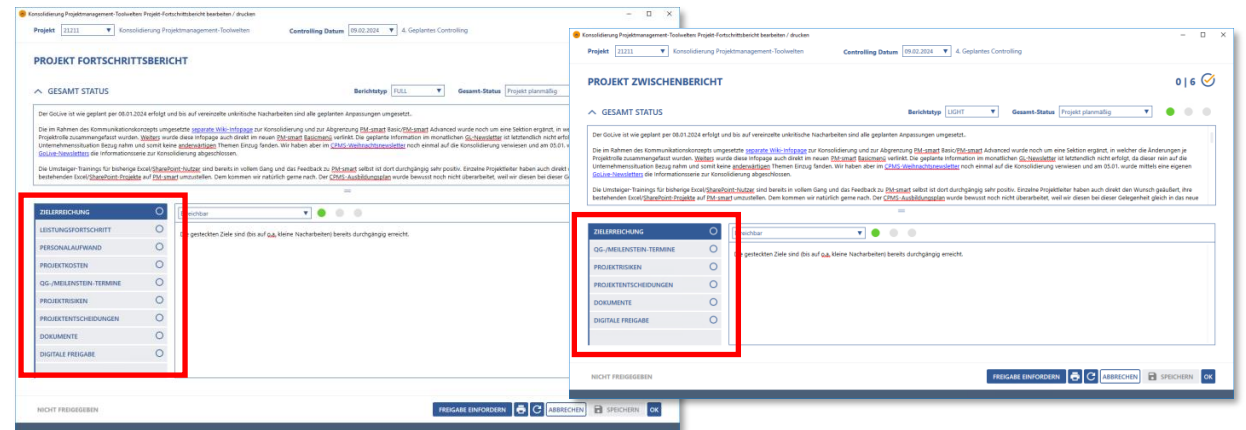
Konsolidierung Projektmanagement-Toolwelten Projekt-Fortschrittsbericht bearbeiten / drucken

Projekt 21211 Konsolidierung Projektmanagement-Toolwelten Controlling Datum 09.02.2024 4. Geplantes Controlling

PROJEKT FORTSCHRITTSBERICHT

GESAMT STATUS Berichtstyp FULL Gesamt-Status Projekt planmäßig

Der GoLive ist wie geplant per 08.01.2024 erfolgt und bis auf vereinzelte unkritische Nacharbeiten sind alle geplanten Anpassungen umgesetzt.

Die im Rahmen des Kommunikationskonzepts umgesetzte separate Wiki-Infopage zur Konsolidierung und zur Abgrenzung PM-smart Basic/PM-smart Advanced wurde noch um eine Sektion ergänzt, in we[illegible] Projektrolle zusammengefasst wurden. Weiters wurde diese Infopage auch direkt im neuen PM-smart Basicmenü verlinkt. Die geplante Information im monatlichen GL-Newsletter ist letztendlich nicht erf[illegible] Unternehmenssituation Bezug nahm und somit keine anderwärtigen Themen Einzug fanden. Wir haben aber im CPMS-Weihnachtsnewsletter noch einmal auf die Konsolidierung verwiesen und am 05.01. w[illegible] GoLive-Newsletters die Informationsserie zur Konsolidierung abgeschlossen.

Die Umsteiger-Trainings für bisherige Excel/SharePoint-Nutzer sind bereits in vollem Gang und das Feedback zu PM-smart selbst ist dort durchgängig sehr positiv. Einzelne Projektleiter haben auch direkt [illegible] bestehenden Excel/SharePoint-Projekte auf PM-smart umzustellen. Dem kommen wir natürlich gerne nach. Der CPMS-Ausbildungsplan wurde bewusst noch nicht überarbeitet, weil wir diesen bei dieser Gel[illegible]

ZIELERREICHUNG
LEISTUNGSFORTSCHRITT
PERSONALAUFWAND
PROJEKTKOSTEN
QG-/MEILENSTEIN-TERMINE
PROJEKTRISIKEN
PROJEKTENTSCHEIDUNGEN
DOKUMENTE
DIGITALE FREIGABE

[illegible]eichbar

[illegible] gesteckten Ziele sind (bis auf o.a. kleine Nacharbeiten) bereits durchgängig erreicht.

NICHT FREIGEGEBEN
FREIGABE EINFORDERN ABBRECHEN SPEICHERN OK

Konsolidierung Projektmanagement-Toolwelten Projekt-Fortschrittsbericht bearbeiten / drucken

Projekt 21211 Konsolidierung Projektmanagement-Toolwelten Controlling Datum 09.02.2024 4. Geplantes Controlling

PROJEKT ZWISCHENBERICHT
0 | 6

GESAMT STATUS Berichtstyp LIGHT Gesamt-Status Projekt planmäßig

Der GoLive ist wie geplant per 08.01.2024 erfolgt und bis auf vereinzelte unkritische Nacharbeiten sind alle geplanten Anpassungen umgesetzt.

Die im Rahmen des Kommunikationskonzepts umgesetzte separate Wiki-Infopage zur Konsolidierung und zur Abgrenzung PM-smart Basic/PM-smart Advanced wurde noch um eine Sektion ergänzt, in welcher die Änderungen je Projektrolle zusammengefasst wurden. Weiters wurde diese Infopage auch direkt im neuen PM-smart Basicmenü verlinkt. Die geplante Information im monatlichen GL-Newsletter ist letztendlich nicht erfolgt, da dieser rein auf die Unternehmenssituation Bezug nahm und somit keine anderwärtigen Themen Einzug fanden. Wir haben aber im CPMS-Weihnachtsnewsletter noch einmal auf die Konsolidierung verwiesen und am 05.01. mittels eines eigenen GoLive-Newsletters die Informationsserie zur Konsolidierung abgeschlossen.

Die Umsteiger-Trainings für bisherige Excel/SharePoint-Nutzer sind bereits in vollem Gang und das Feedback zu PM-smart selbst ist dort durchgängig sehr positiv. Einzelne Projektleiter haben auch direkt den Wunsch geäußert, ihre bestehenden Excel/SharePoint-Projekte auf PM-smart umzustellen. Dem kommen wir natürlich gerne nach. Der CPMS-Ausbildungsplan wurde bewusst noch nicht überarbeitet, weil wir diesen bei dieser Gelegenheit gleich in das neue

ZIELERREICHUNG
QG-/MEILENSTEIN-TERMINE
PROJEKTRISIKEN
PROJEKTENTSCHEIDUNGEN
DOKUMENTE
DIGITALE FREIGABE

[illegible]eichbar

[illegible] gesteckten Ziele sind (bis auf o.a. kleine Nacharbeiten) bereits durchgängig erreicht.

NICHT FREIGEGEBEN
FREIGABE EINFORDERN ABBRECHEN SPEICHERN OK